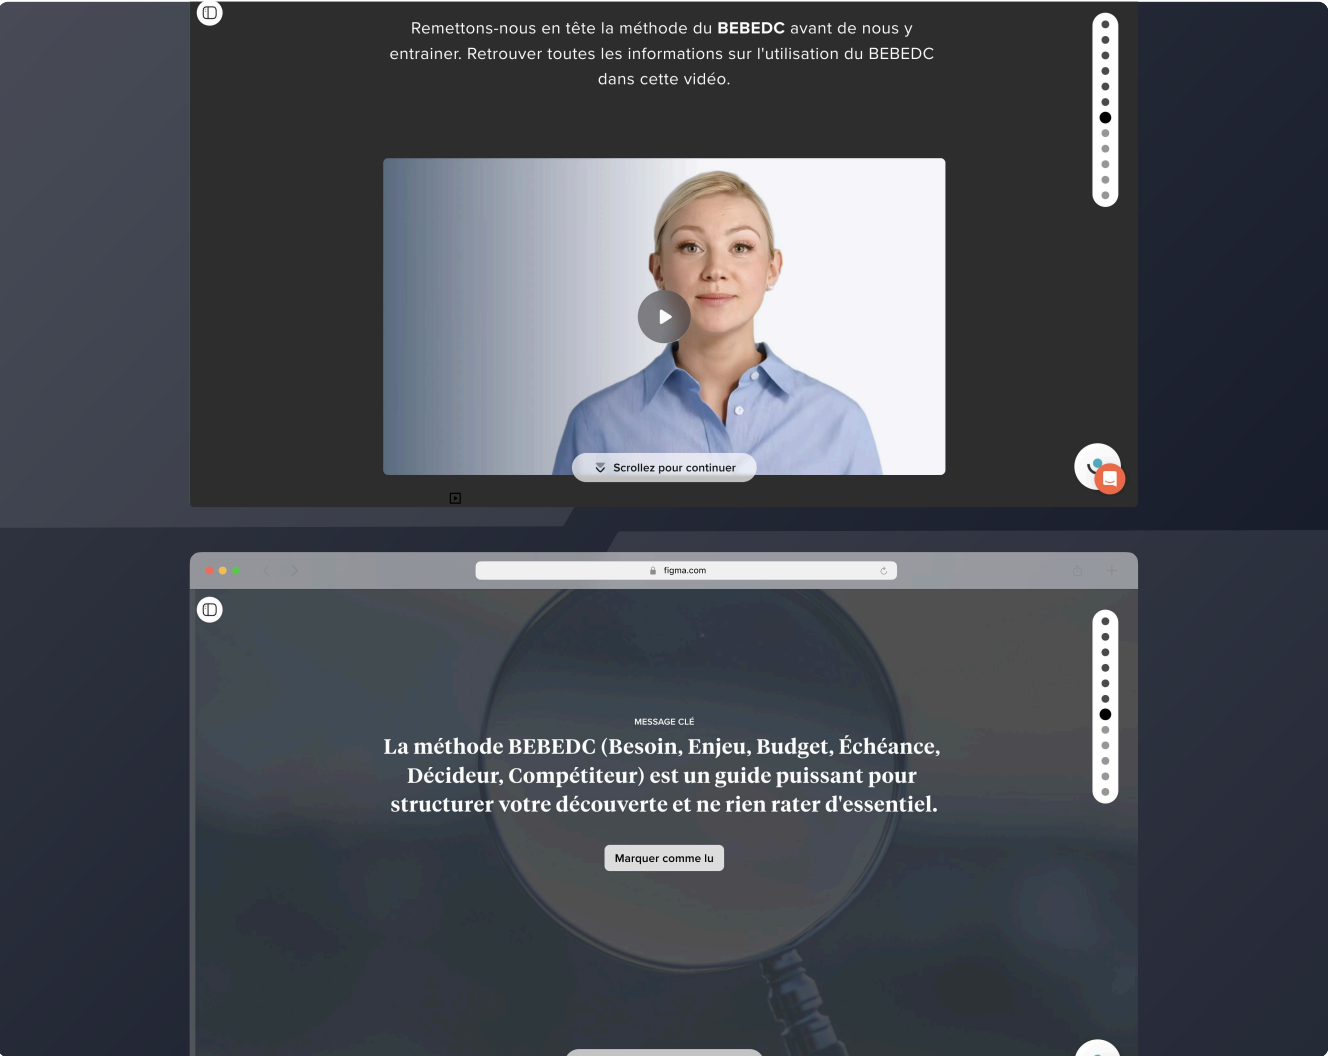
Remettons-nous en tête la méthode du **BEBEDC** avant de nous y entrainer. Retrouver toutes les informations sur l'utilisation du BEBEDC dans cette vidéo.

Scrollez pour continuer

figma.com

MESSAGE CLÉ

La méthode BEBEDC (Besoin, Enjeu, Budget, Échéance, Décideur, Compétiteur) est un guide puissant pour structurer votre découverte et ne rien rater d'essentiel.

Marquer comme lu